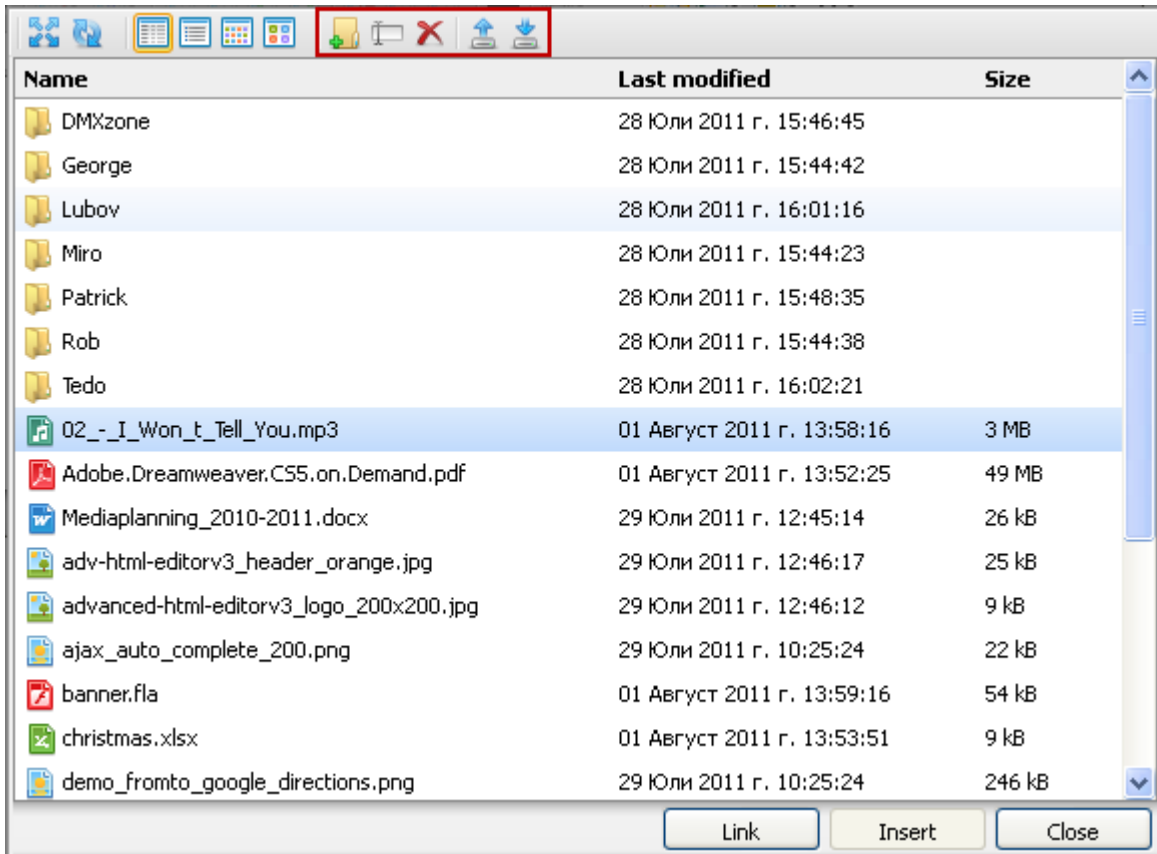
| Name | Last modified | Size |
|---|---|---|
| DMXzone | 28 Юли 2011 г. 15:46:45 | |
| George | 28 Юли 2011 г. 15:44:42 | |
| Lubov | 28 Юли 2011 г. 16:01:16 | |
| Miro | 28 Юли 2011 г. 15:44:23 | |
| Patrick | 28 Юли 2011 г. 15:48:35 | |
| Rob | 28 Юли 2011 г. 15:44:38 | |
| Tedo | 28 Юли 2011 г. 16:02:21 | |
| 02_-_I_Won_t_Tell_You.mp3 | 01 Август 2011 г. 13:58:16 | 3 MB |
| Adobe.Dreamweaver.CS5.on.Demand.pdf | 01 Август 2011 г. 13:52:25 | 49 MB |
| Mediaplanning_2010-2011.docx | 29 Юли 2011 г. 12:45:14 | 26 kB |
| adv-html-editorv3_header_orange.jpg | 29 Юли 2011 г. 12:46:17 | 25 kB |
| advanced-html-editorv3_logo_200x200.jpg | 29 Юли 2011 г. 12:46:12 | 9 kB |
| ajax_auto_complete_200.png | 29 Юли 2011 г. 10:25:24 | 22 kB |
| banner.fla | 01 Август 2011 г. 13:59:16 | 54 kB |
| christmas.xlsx | 01 Август 2011 г. 13:53:51 | 9 kB |
| demo_fromto_google_directions.png | 29 Юли 2011 г. 10:25:24 | 246 kB |

Link Insert Close